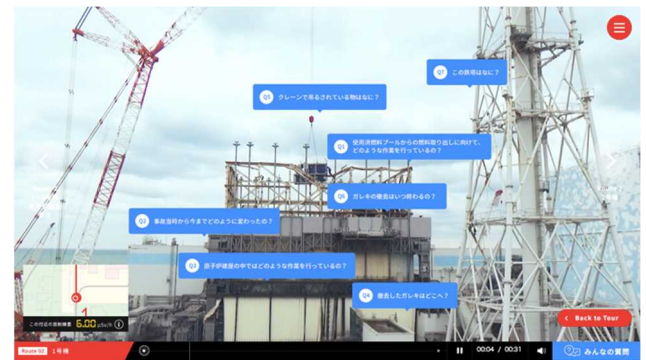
Q7 この鉄塔はなに？

Q5 クレーンで吊るされている物はなに？

Q1 使用済燃料プールからの燃料取り出しに向けて、どのような作業を行っているの？

Q6 ガレキの撤去はいつ終わるの？

Q2 事故当時から今までどのように変わったの？

Q3 原子炉建屋の中ではどのような作業を行っているの？

Q4 撤去したガレキはどこへ？

この付近の放射線量 6.00 μSv/h

Back to Tour

Route 02 1号機

00:04 / 00:31

みんなの質問